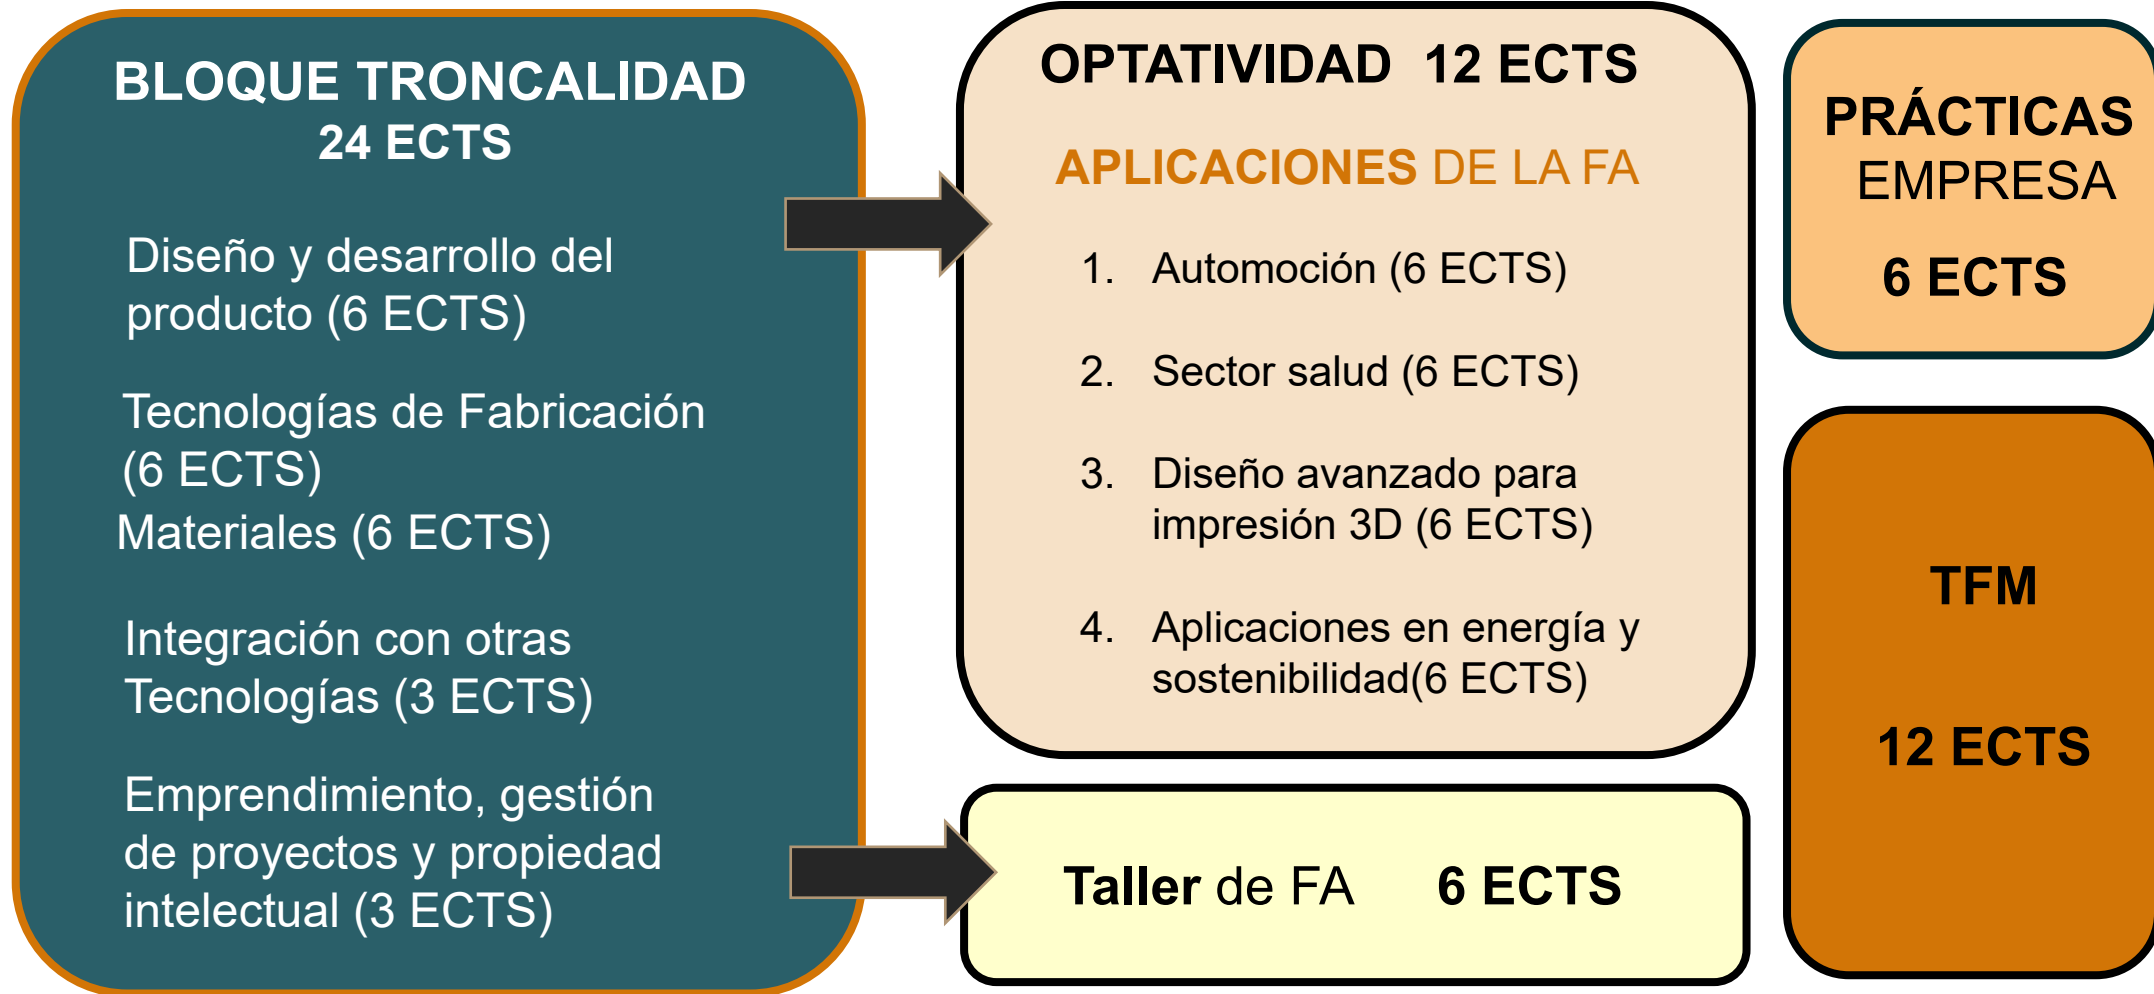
BLOQUE TRONCALIDAD
24 ECTS

Diseño y desarrollo del producto (6 ECTS)

Tecnologías de Fabricación (6 ECTS)

Materiales (6 ECTS)

Integración con otras Tecnologías (3 ECTS)

Emprendimiento, gestión de proyectos y propiedad intelectual (3 ECTS)

OPTATIVIDAD 12 ECTS

APLICACIONES DE LA FA

1. Automoción (6 ECTS)
2. Sector salud (6 ECTS)
3. Diseño avanzado para impresión 3D (6 ECTS)
4. Aplicaciones en energía y sostenibilidad(6 ECTS)

Taller de FA 6 ECTS

PRÁCTICAS EMPRESA

6 ECTS

TFM

12 ECTS